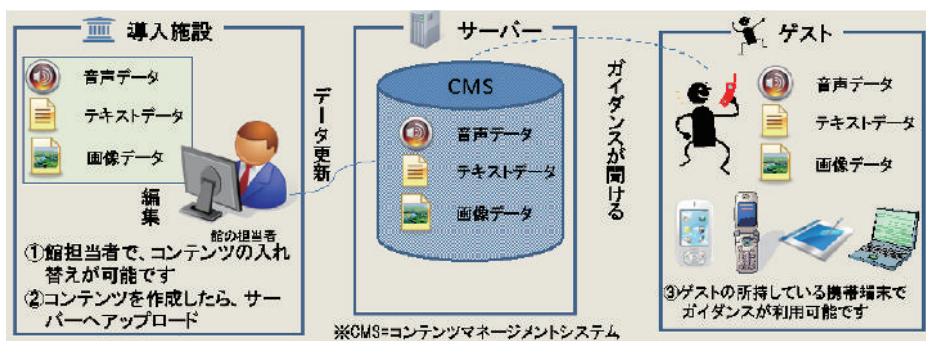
導入施設

音声データ

テキストデータ

画像データ

編集

館の担当者

①館担当者で、コンテンツの入れ替えが可能です

②コンテンツを作成したら、サーバーへアップロード

データ更新

サーバー

CMS

音声データ

テキストデータ

画像データ

ガイダンスが聞ける

※CMS=コンテンツマネージメントシステム

ゲスト

音声データ

テキストデータ

画像データ

③ゲストの所持している携帯端末でガイダンスが利用可能です